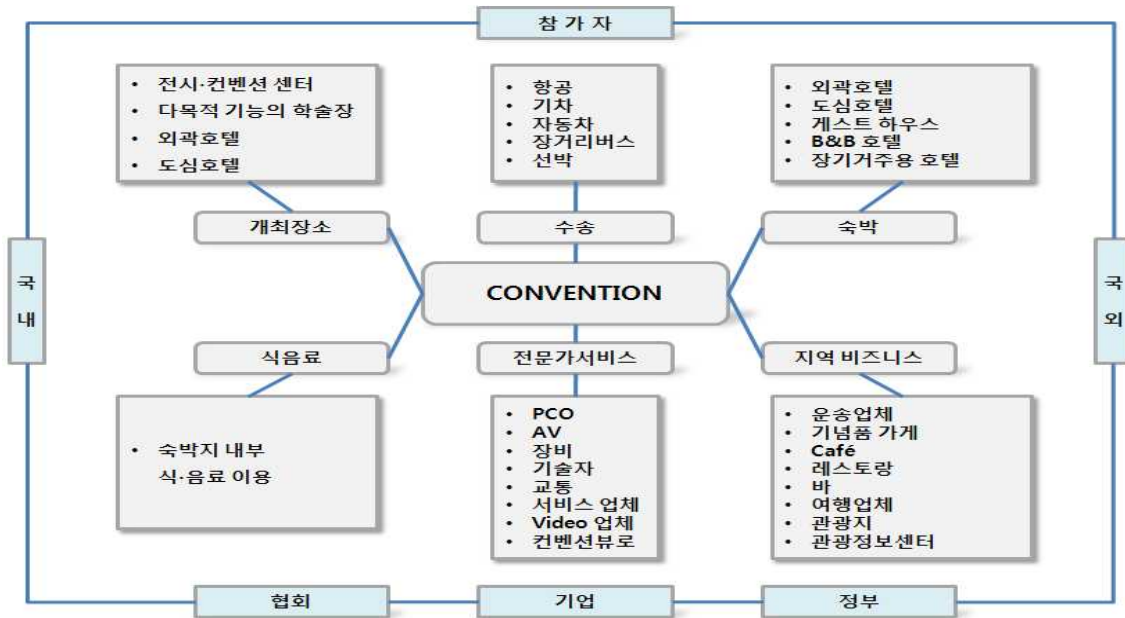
참 가 자

국내

국외

• 전시·컨벤션 센터
• 다목적 기능의 학술장
• 외곽호텔
• 도심호텔

• 항공
• 기차
• 자동차
• 장거리버스
• 선박

• 외곽호텔
• 도심호텔
• 게스트 하우스
• B&B 호텔
• 장기거주용 호텔

개최장소

수송

숙박

CONVENTION

식음료

전문가서비스

지역 비즈니스

• 숙박지 내부 식·음료 이용

• PCO
• AV
• 장비
• 기술자
• 교통
• 서비스 업체
• Video 업체
• 컨벤션뷰로

• 운송업체
• 기념품 가게
• Café
• 레스토랑
• 바
• 여행업체
• 관광지
• 관광정보센터

협회

기업

정부